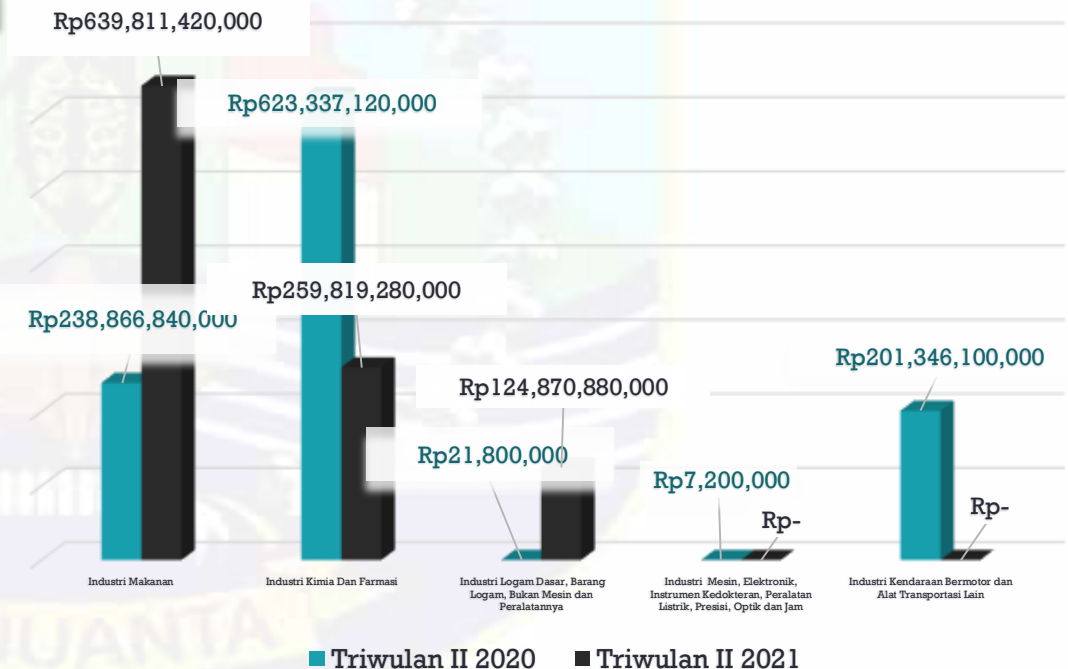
Rp639,811,420,000

Rp623,337,120,000

Rp259,819,280,000

Rp238,866,840,000

Rp124,870,880,000

Rp21,800,000

Rp201,346,100,000

Rp7,200,000

Rp-

Rp-

Industri Makanan

Industri Kimia Dan Farmasi

Industri Logam Dasar, Barang Logam, Bukan Mesin dan Peralatannya

Industri Mesin, Elektronik, Instrumen Kedokteran, Peralatan Listrik, Presisi, Optik dan Jam

Industri Kendaraan Bermotor dan Alat Transportasi Lain

Triwulan II 2020 Triwulan II 2021